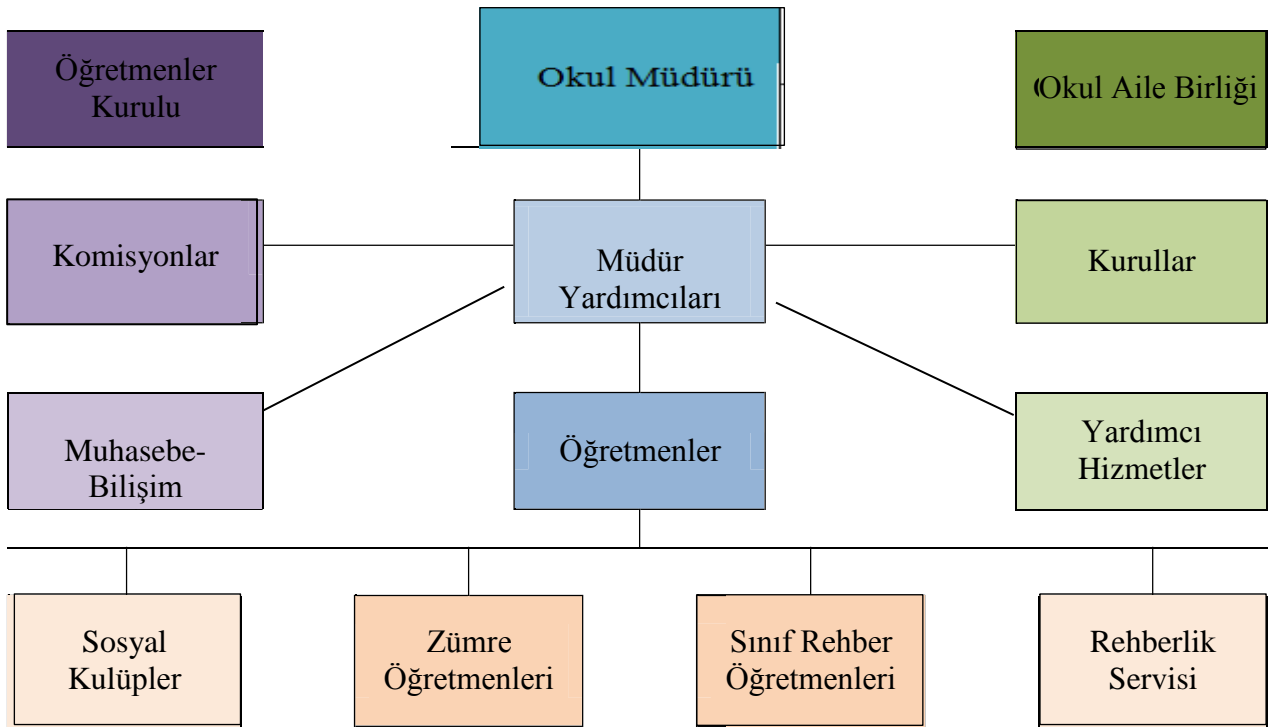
Öğretmenler Kurulu

Okul Müdürü

(Okul Aile Birliği

Komisyonlar

Müdür Yardımcıları

Kurullar

Muhasebe-Bilişim

Öğretmenler

Yardımcı Hizmetler

Sosyal Kulüpler

Zümre Öğretmenleri

Sınıf Rehber Öğretmenleri

Rehberlik Servisi